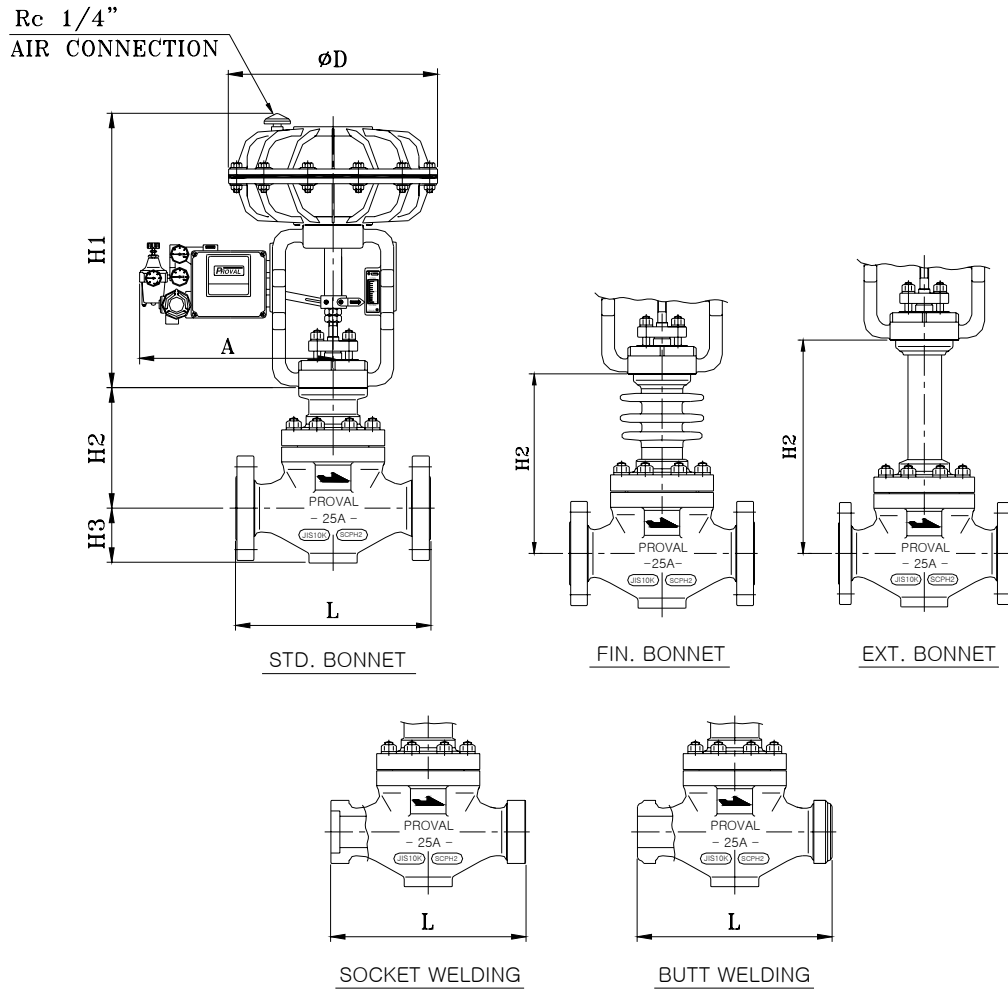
Rc 1/4"
AIR CONNECTION

øD

H1

PROVAL

A

H2

H3

PROVAL
- 25A -
JIS10K SCPH2

L

STD. BONNET

H2

PROVAL
- 25A -
JIS10K SCPH2

FIN. BONNET

H2

PROVAL
- 25A -
JIS10K SCPH2

EXT. BONNET

PROVAL
- 25A -
JIS10K SCPH2

L

SOCKET WELDING

PROVAL
- 25A -
JIS10K SCPH2

L

BUTT WELDING